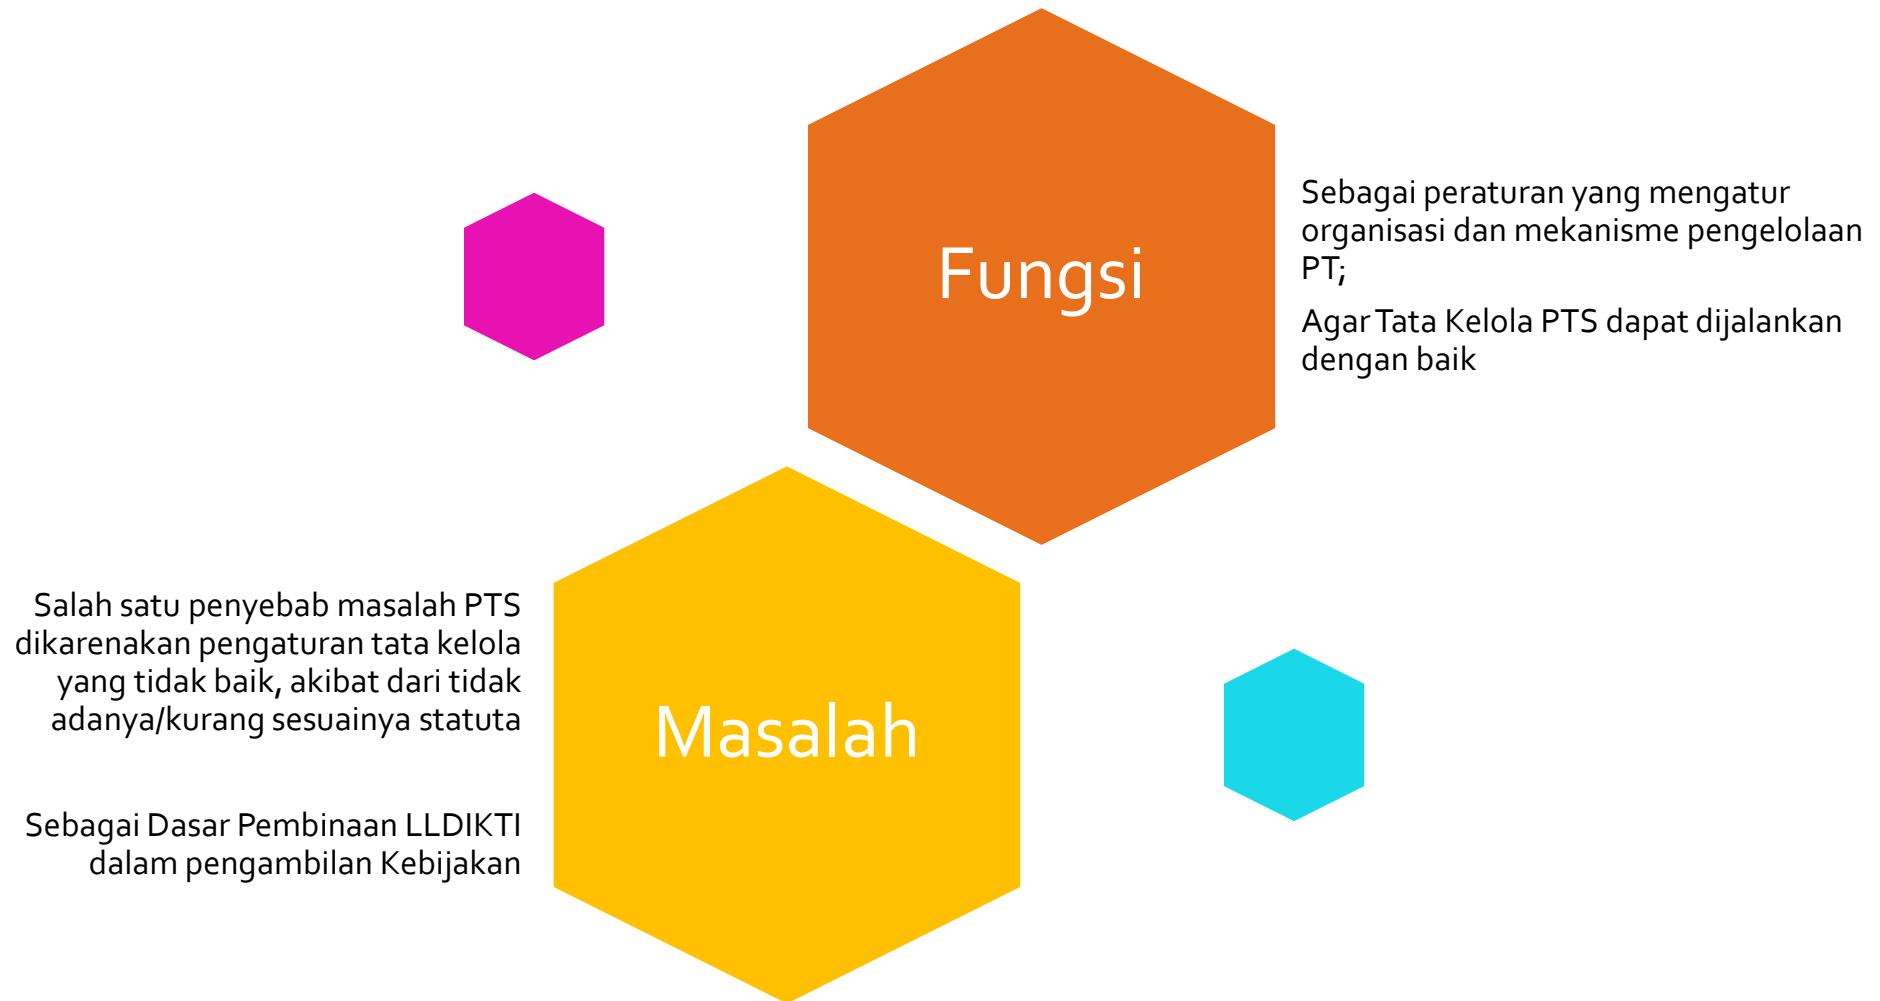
Fungsi

Sebagai peraturan yang mengatur organisasi dan mekanisme pengelolaan PT;

Agar Tata Kelola PTS dapat dijalankan dengan baik

Salah satu penyebab masalah PTS dikarenakan pengaturan tata kelola yang tidak baik, akibat dari tidak adanya/kurang sesuainya statuta

Sebagai Dasar Pembinaan LLDIKTI dalam pengambilan Kebijakan

Masalah